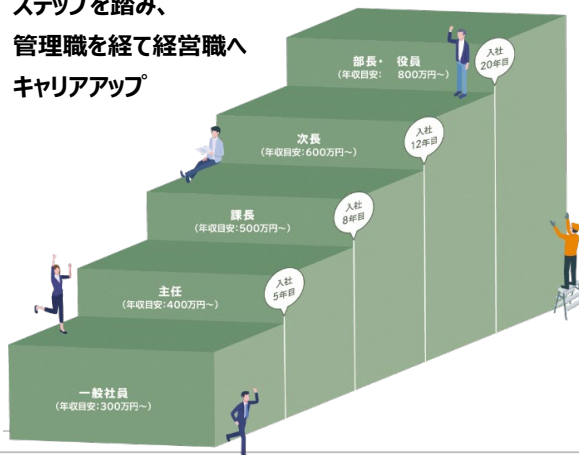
ステップを踏み、
管理職を経て経営職へ
キャリアアップ

部長・役員
(年収目安: 800万円~)

入社
20年目

次長
(年収目安:600万円~)

入社
12年目

課長
(年収目安:500万円~)

入社
8年目

主任
(年収目安:400万円~)

入社
5年目

一般社員
(年収目安:300万円~)